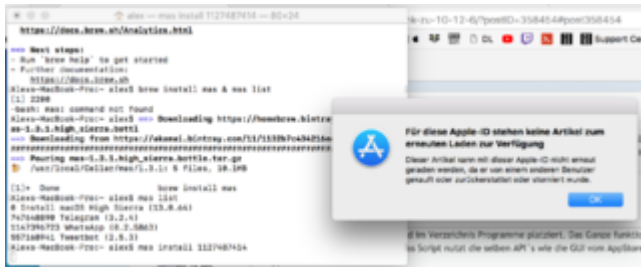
alex — mas install 1127487414 — 80×24

https://docs.brew.sh/Analytics.html

==> Next steps:
- Run `brew help` to get started
- Further documentation:
    https://docs.brew.sh
Alexs-MacBook-Pro:~ alex$ brew install mas & mas list
[1] 2200
-bash: mas: command not found
Alexs-MacBook-Pro:~ alex$ ==> Downloading https://homebrew.bintra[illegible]
mas-1.5.1.high_sierra.bottle
==> Downloading from https://akamai.bintray.com/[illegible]
######################################################################
==> Pouring mas-1.5.1.high_sierra.bottle.tar.gz
🍺  /usr/local/Cellar/mas/1.5.1: 5 files, 10.1MB

[1]+  Done                    brew install mas
Alexs-MacBook-Pro:~ alex$ mas list
0 Install macOS High Sierra (13.6.06)
747648890 Telegram (3.2.4)
1147396723 WhatsApp (0.2.5863)
557168941 Tweetbot (2.5.3)
Alexs-MacBook-Pro:~ alex$ mas install 1127487414

ck-zu-10-12-6/?postID=358454#post358454

DL

Support Ce

Für diese Apple-ID stehen keine Artikel zum erneuten Laden zur Verfügung

Dieser Artikel kann mit dieser Apple-ID nicht erneut geladen werden, da er von einem anderen Benutzer gekauft oder zurückerstattet oder storniert wurde.

OK

im Verzeichnis Programme platziert. Das Ganze funktio

s Script nutzt die selben API´s wie die GUI vom AppStore